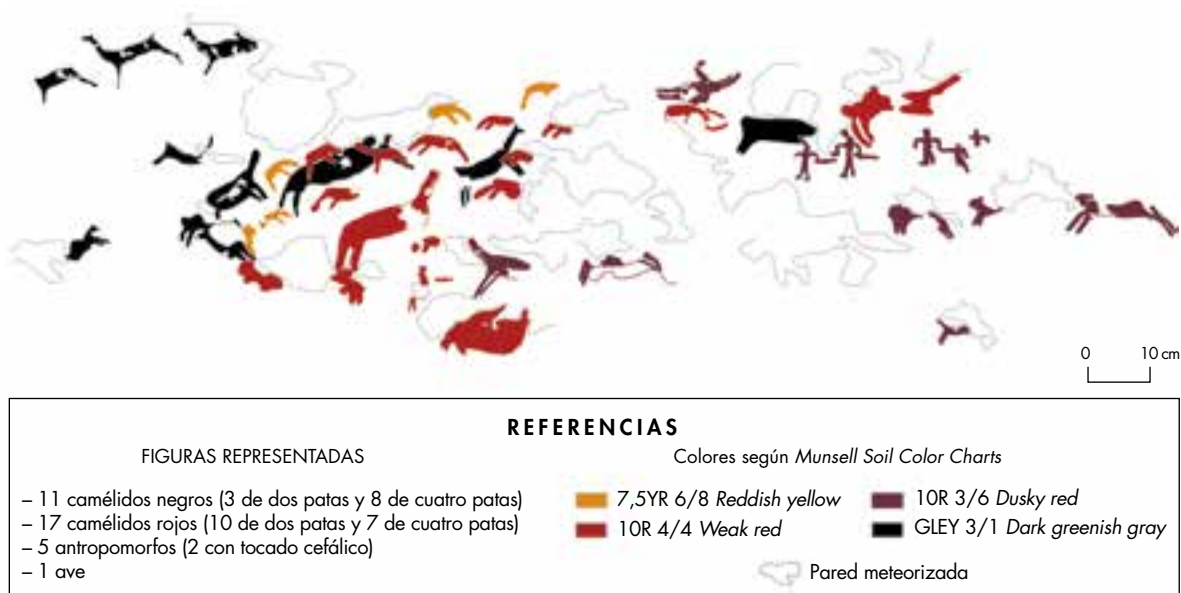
0 10 cm

REFERENCIAS

FIGURAS REPRESENTADAS

– 11 camélidos negros (3 de dos patas y 8 de cuatro patas)
– 17 camélidos rojos (10 de dos patas y 7 de cuatro patas)
– 5 antropomorfos (2 con tocado cefálico)
– 1 ave

Colores según Munsell Soil Color Charts

7,5YR 6/8 Reddish yellow
10R 4/4 Weak red
10R 3/6 Dusky red
GLEY 3/1 Dark greenish gray

Pared meteorizada